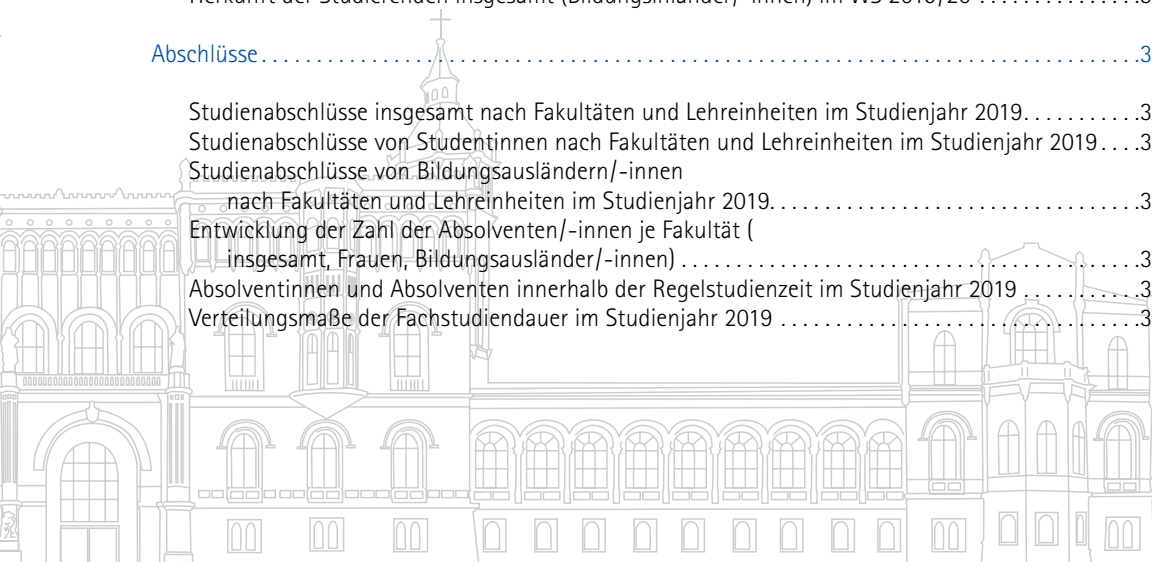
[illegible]

Abschlüsse . . . . . . . . . . . . . . . . . . . . . . . . . . . . . . . . . . . . . . . . . . . . . . . . . . . . . . . . . . . . . . . . . . . . . . . . . . . . . . . . . .3

Studienabschlüsse insgesamt nach Fakultäten und Lehreinheiten im Studienjahr 2019. . . . . . . . . . .3
Studienabschlüsse von Studentinnen nach Fakultäten und Lehreinheiten im Studienjahr 2019 . . . .3
Studienabschlüsse von Bildungsausländern/-innen nach Fakultäten und Lehreinheiten im Studienjahr 2019. . . . . . . . . . . . . . . . . . . . . . . . . . . . . . . . . . . . . . . . . .3
Entwicklung der Zahl der Absolventen/-innen je Fakultät ( insgesamt, Frauen, Bildungsausländer/-innen) . . . . . . . . . . . . . . . . . . . . . . . . . . . . . . . . . . . . . . . . . . . . . .3
Absolventinnen und Absolventen innerhalb der Regelstudienzeit im Studienjahr 2019 . . . . . . . . . . . .3
Verteilungsmaße der Fachstudiendauer im Studienjahr 2019 . . . . . . . . . . . . . . . . . . . . . . . . . . . . . . . . . .3